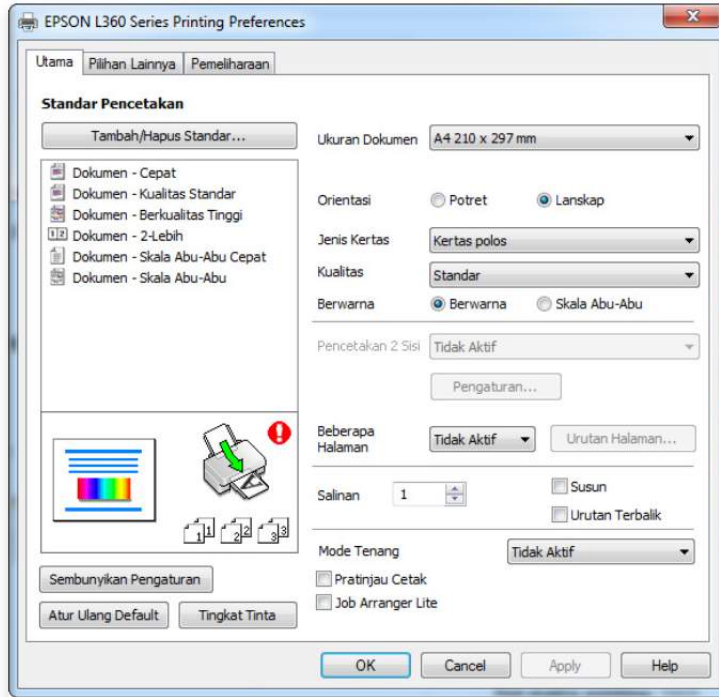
EPSON L360 Series Printing Preferences

Utama | Pilihan Lainnya | Pemeliharaan

Standar Pencetakan

Tambah/Hapus Standar...

Dokumen - Cepat
Dokumen - Kualitas Standar
Dokumen - Berkualitas Tinggi
Dokumen - 2-Lebih
Dokumen - Skala Abu-Abu Cepat
Dokumen - Skala Abu-Abu

Ukuran Dokumen A4 210 x 297 mm

Orientasi Potret Lanskap

Jenis Kertas Kertas polos

Kualitas Standar

Berwarna Berwarna Skala Abu-Abu

Pencetakan 2 Sisi Tidak Aktif

Pengaturan...

Beberapa Halaman Tidak Aktif Urutan Halaman...

Salinan 1

Susun

Urutan Terbalik

Mode Tenang Tidak Aktif

Pratinjau Cetak

Job Arranger Lite

Sembunyikan Pengaturan

Atur Ulang Default Tingkat Tinta

OK Cancel Apply Help